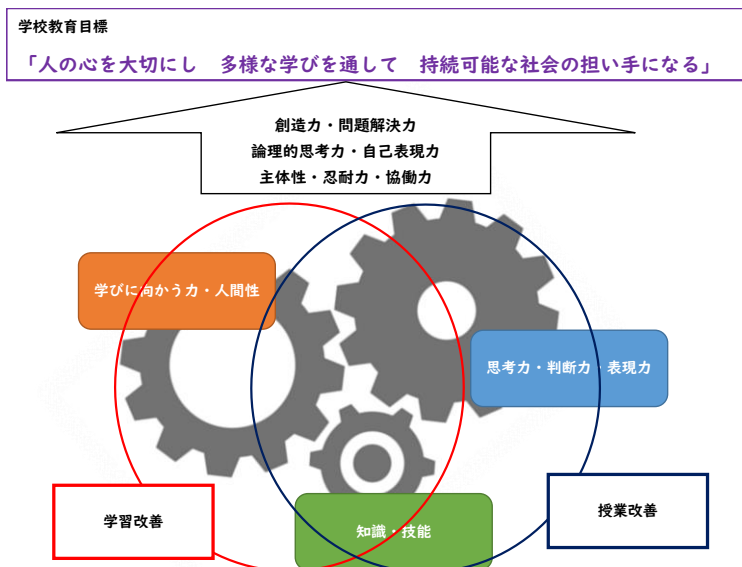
学校教育目標

「人の心を大切にし　多様な学びを通して　持続可能な社会の担い手になる」

創造力・問題解決力
論理的思考力・自己表現力
主体性・忍耐力・協働力

学びに向かう力・人間性

思考力・判断力・表現力

学習改善

知識・技能

授業改善